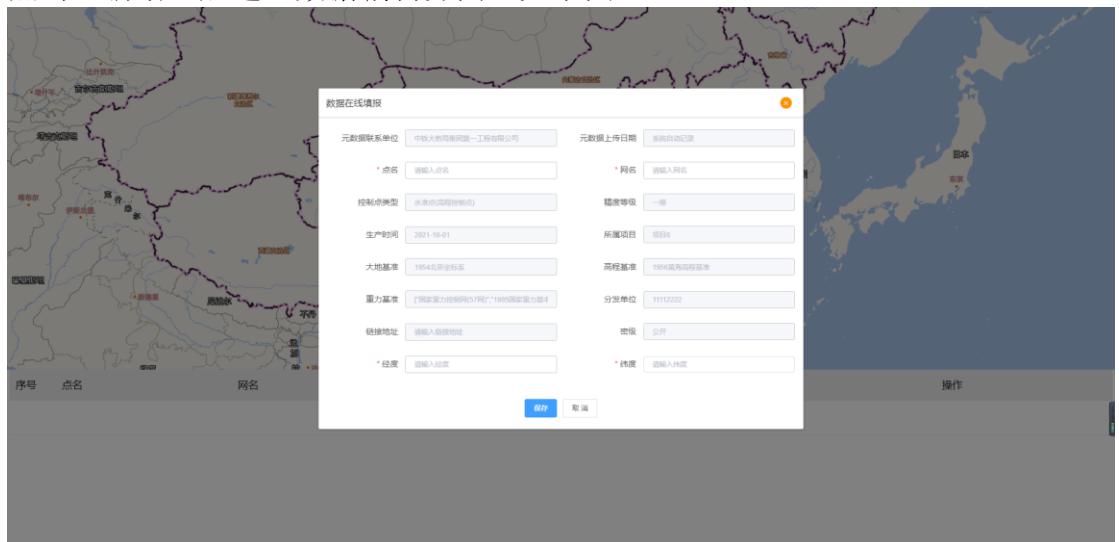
数据在线填报

元数据联系单位 中铁大桥局集团第一工程有限公司
元数据上传日期 系统自动记录
* 点名 请输入点名
* 网名 请输入网名
控制点类型 水准点(高程控制点)
精度等级 一等
生产时间 2021-10-01
所属项目 项目1
大地基准 1954北京坐标系
高程基准 1956黄海高程基准
重力基准 [国家重力控制网57网","1985国家重力基准
分发单位 11112222
链接地址 请输入链接地址
密级 公开
* 经度 请输入经度
* 纬度 请输入纬度

保存
取消

序号
点名
网名
操作

日本